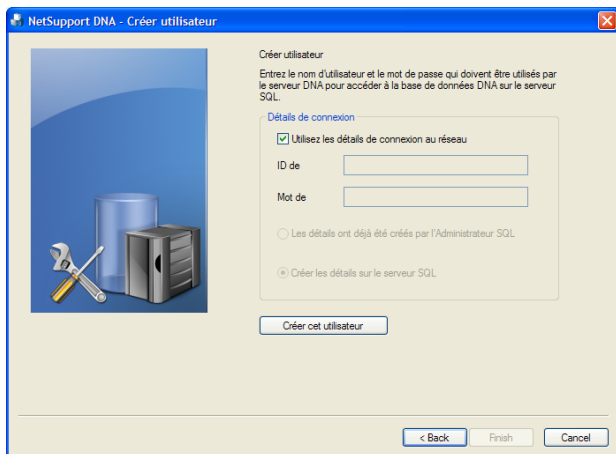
NetSupport DNA - Créer utilisateur

Créer utilisateur

Entrez le nom d'utilisateur et le mot de passe qui doivent être utilisés par le serveur DNA pour accéder à la base de données DNA sur le serveur SQL.

Détails de connexion

Utilisez les détails de connexion au réseau

ID de

Mot de

Les détails ont déjà été créés par l'Administrateur SQL

Créer les détails sur le serveur SQL

Créer cet utilisateur

< Back

Finish

Cancel